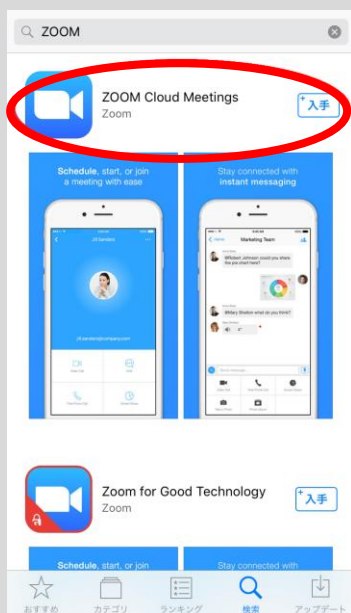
ZOOM

ZOOM Cloud Meetings
Zoom
入手

Schedule, start, or join a meeting with ease

Stay connected with instant messaging

Marketing Team

Zoom for Good Technology
Zoom
入手

Schedule, start, or join

Stay connected with

おすすめ
カテゴリ
ランキング
検索
アップデート